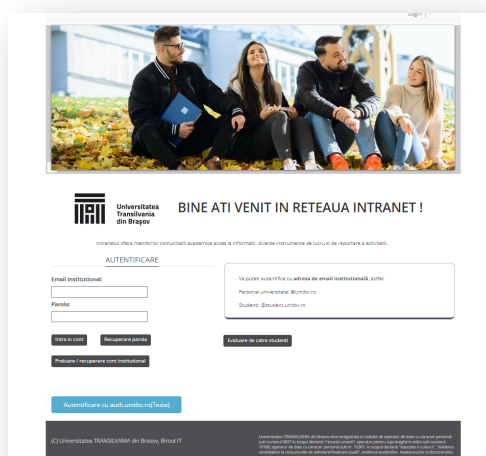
Login |

Universitatea Transilvania din Brașov

BINE ATI VENIT IN RETEAUA INTRANET !

Intranetul oferă membrilor comunității academice acces la informații, diverse instrumente de lucru si de raportare a activitatii.

AUTENTIFICARE

Email institutional:

Parola:

Intra in cont

Recuperare parola

Preluare / recuperare cont institutional

Va puteti autentifica cu adresa de email institutională, astfel:

Personal universitate: @unitbv.ro

Studenti: @student.unitbv.ro

Evaluare de catre studenti

Autentificare cu auth.unitbv.ro(Teste)

(C) Universitatea TRANSILVANIA din Brasov, Biroul IT

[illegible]